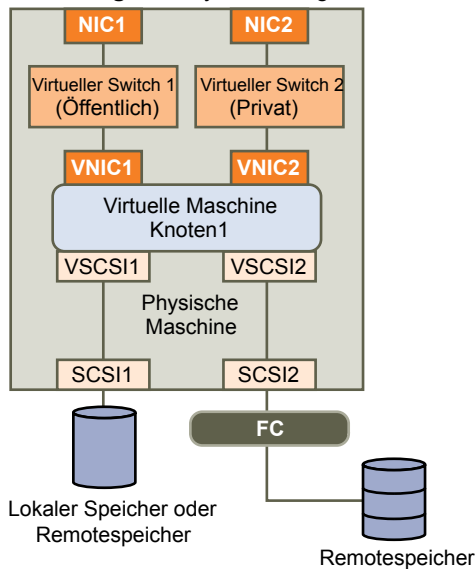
NIC1
NIC2
Virtueller Switch 1 (Öffentlich)
Virtueller Switch 2 (Privat)
VNIC1
VNIC2
Virtuelle Maschine Knoten1
VSCSI1
VSCSI2
Physische Maschine
SCSI1
SCSI2
FC
Lokaler Speicher oder Remotespeicher
Remotespeicher